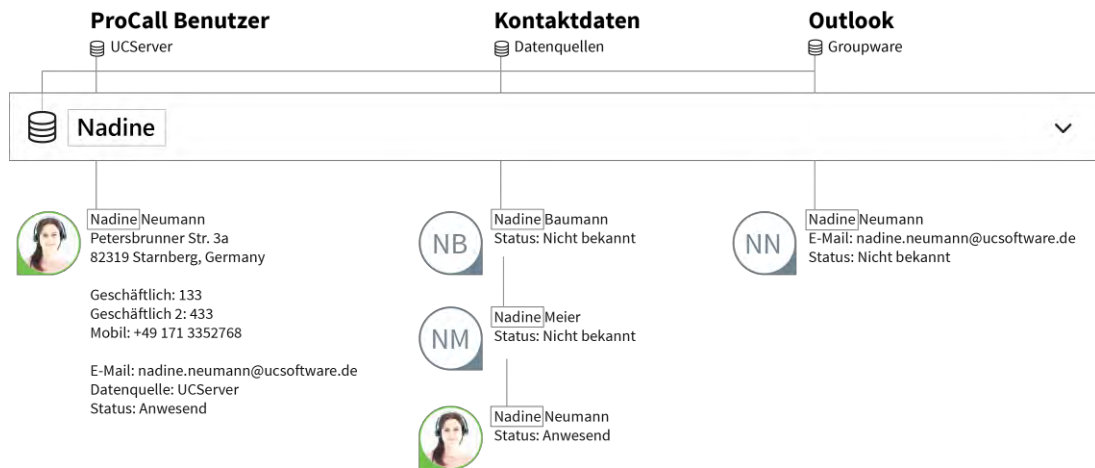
ProCall Benutzer
UCServer

Kontaktdaten
Datenquellen

Outlook
Groupware

Nadine

Nadine Neumann
Petersbrunner Str. 3a
82319 Starnberg, Germany

Geschäftlich: 133
Geschäftlich 2: 433
Mobil: +49 171 3352768

E-Mail: nadine.neumann@ucsoftware.de
Datenquelle: UCServer
Status: Anwesend

NB
Nadine Baumann
Status: Nicht bekannt

NM
Nadine Meier
Status: Nicht bekannt

Nadine Neumann
Status: Anwesend

NN
Nadine Neumann
E-Mail: nadine.neumann@ucsoftware.de
Status: Nicht bekannt